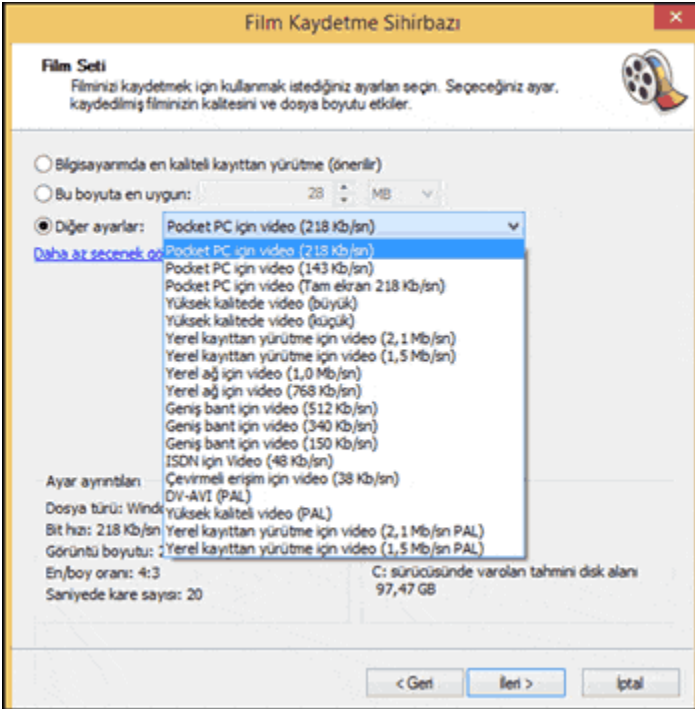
Film Kaydetme Sihirbazı

Film Seti
Filminizi kaydetmek için kullanmak istediğiniz ayarları seçin. Seçeceğiniz ayar, kaydedilmiş filminizin kalitesini ve dosya boyutu etkiler.

Bilgisayarımda en kaliteli kayıttan yürütme (önerilir)
Bu boyuta en uygun: 28 MB
Diğer ayarlar: Pocket PC için video (218 Kb/sn)
Daha az seçenek gö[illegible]

Pocket PC için video (218 Kb/sn)
Pocket PC için video (143 Kb/sn)
Pocket PC için video (Tam ekran 218 Kb/sn)
Yüksek kalitede video (büyük)
Yüksek kalitede video (küçük)
Yerel kayıttan yürütme için video (2,1 Mb/sn)
Yerel kayıttan yürütme için video (1,5 Mb/sn)
Yerel ağ için video (1,0 Mb/sn)
Yerel ağ için video (768 Kb/sn)
Geniş bant için video (512 Kb/sn)
Geniş bant için video (340 Kb/sn)
Geniş bant için video (150 Kb/sn)
ISDN için Video (48 Kb/sn)
Çevirmeli erişim için video (38 Kb/sn)
DV-AVI (PAL)
Yüksek kaliteli video (PAL)
Yerel kayıttan yürütme için video (2,1 Mb/sn PAL)
Yerel kayıttan yürütme için video (1,5 Mb/sn PAL)

Ayar ayrıntıları
Dosya türü: Windo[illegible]
Bit hızı: 218 Kb/sn
Görüntü boyutu: 2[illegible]
En/boy oranı: 4:3
Saniyede kare sayısı: 20

C: sürücüsünde varolan tahmini disk alanı
97,47 GB

< Geri
İleri >
İptal